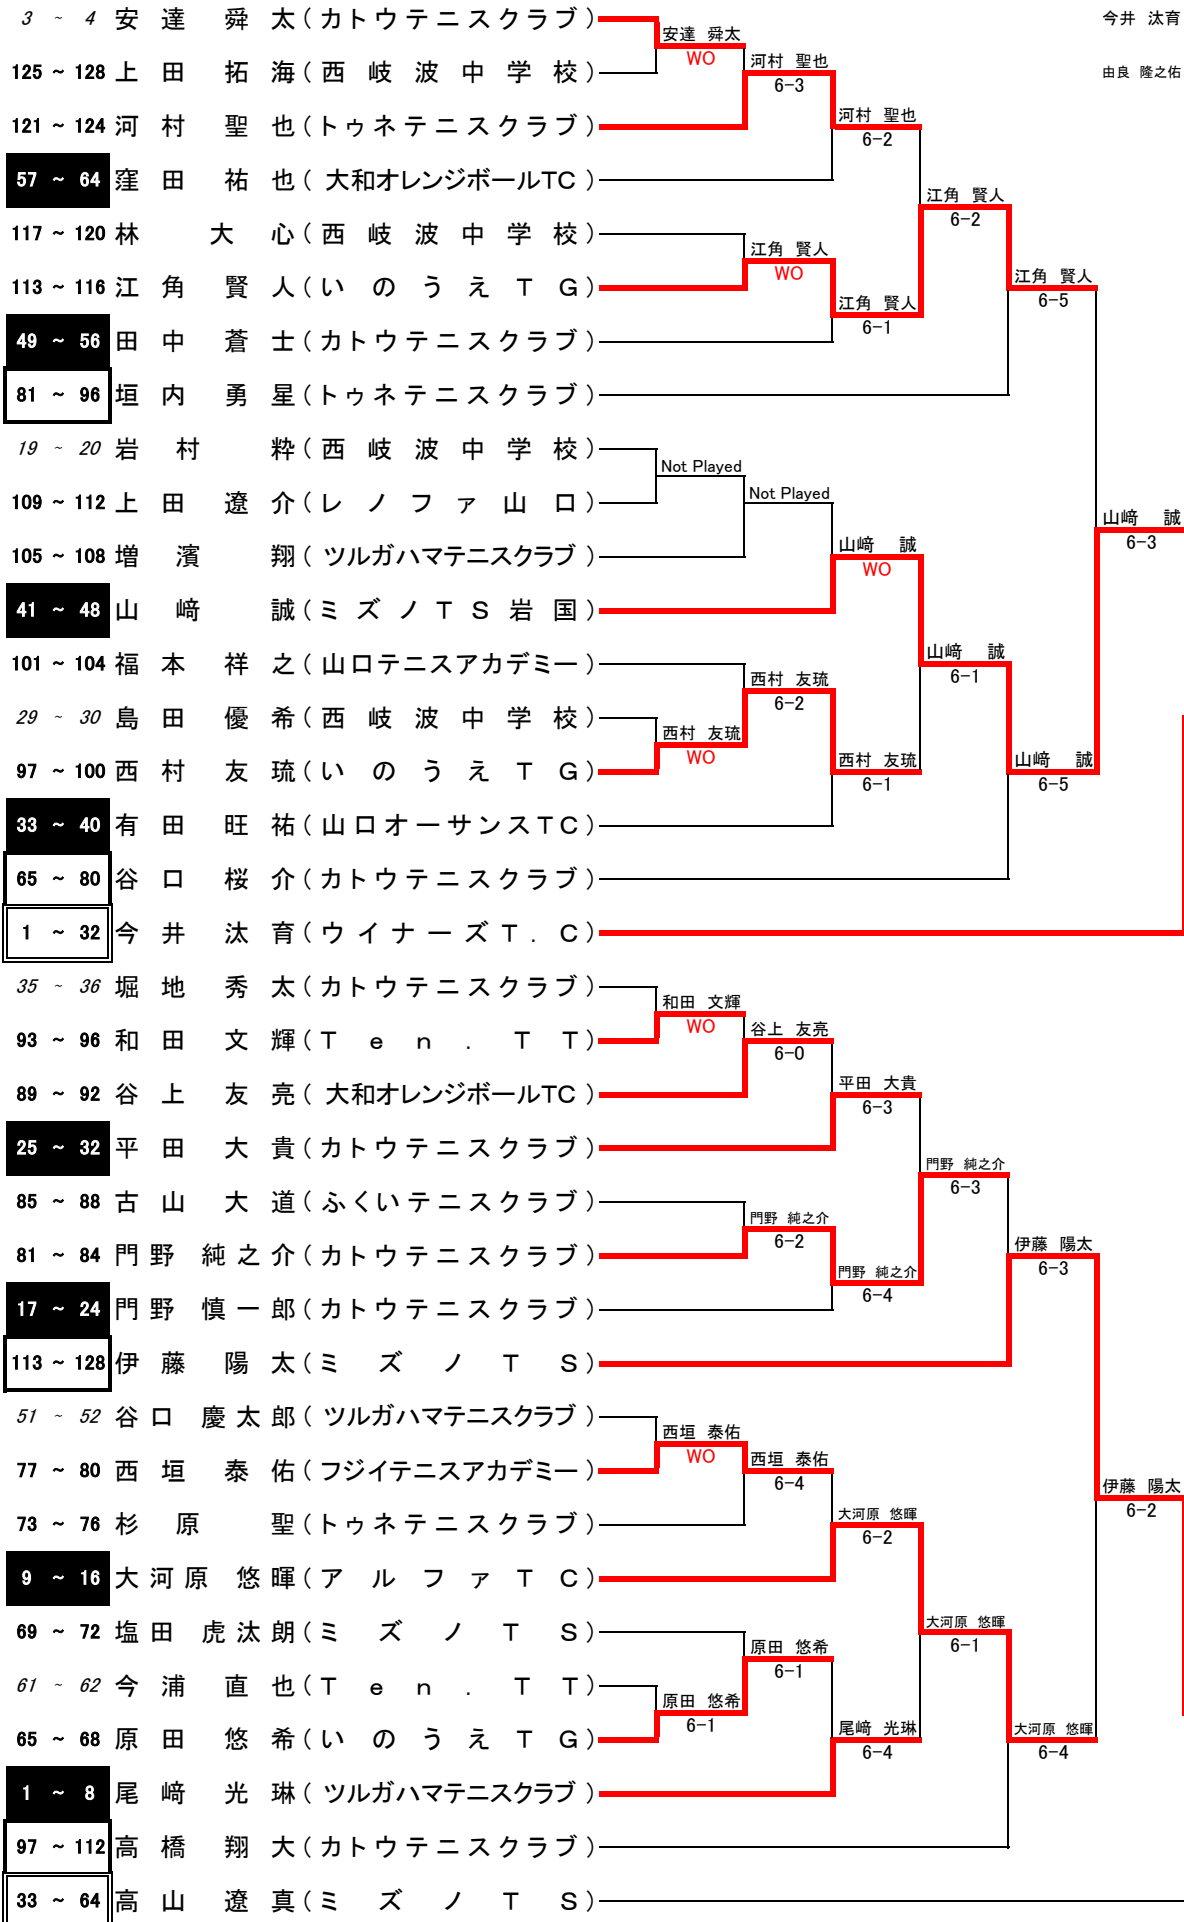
3 ~ 4 安達舜太(カトウテニスクラブ)
125 ~ 128 上田拓海(西岐波中学校)
121 ~ 124 河村聖也(トゥネテニスクラブ)
57 ~ 64 窪田祐也(大和オレンジボールTC)
117 ~ 120 林大心(西岐波中学校)
113 ~ 116 江角賢人(いのうえTG)
49 ~ 56 田中蒼士(カトウテニスクラブ)
81 ~ 96 垣内勇星(トゥネテニスクラブ)
19 ~ 20 岩村粋(西岐波中学校)
109 ~ 112 上田遼介(レノファ山口)
105 ~ 108 増濱翔(ツルガハマテニスクラブ)
41 ~ 48 山﨑誠(ミズノTS岩国)
101 ~ 104 福本祥之(山口テニスアカデミー)
29 ~ 30 島田優希(西岐波中学校)
97 ~ 100 西村友琉(いのうえTG)
33 ~ 40 有田旺祐(山口オーサンスTC)
65 ~ 80 谷口桜介(カトウテニスクラブ)
1 ~ 32 今井汰育(ウイナーズT.C)
35 ~ 36 堀地秀太(カトウテニスクラブ)
93 ~ 96 和田文輝(Ten.TT)
89 ~ 92 谷上友亮(大和オレンジボールTC)
25 ~ 32 平田大貴(カトウテニスクラブ)
85 ~ 88 古山大道(ふくいテニスクラブ)
81 ~ 84 門野純之介(カトウテニスクラブ)
17 ~ 24 門野慎一郎(カトウテニスクラブ)
113 ~ 128 伊藤陽太(ミズノTS)
51 ~ 52 谷口慶太郎(ツルガハマテニスクラブ)
77 ~ 80 西垣泰佑(フジイテニスアカデミー)
73 ~ 76 杉原聖(トゥネテニスクラブ)
9 ~ 16 大河原悠暉(アルファTC)
69 ~ 72 塩田虎汰朗(ミズノTS)
61 ~ 62 今浦直也(Ten.TT)
65 ~ 68 原田悠希(いのうえTG)
1 ~ 8 尾﨑光琳(ツルガハマテニスクラブ)
97 ~ 112 高橋翔大(カトウテニスクラブ)
33 ~ 64 高山遼真(ミズノTS)

安達 舜太 WO
河村 聖也 6-3
河村 聖也 6-2
江角 賢人 WO
江角 賢人 6-1
江角 賢人 6-2
江角 賢人 6-5
Not Played
Not Played
山﨑 誠 WO
西村 友琉 WO
西村 友琉 6-2
西村 友琉 6-1
山﨑 誠 6-1
山﨑 誠 6-5
山﨑 誠 6-3
今井 汰育
由良 隆之佑
和田 文輝 WO
谷上 友亮 6-0
平田 大貴 6-3
門野 純之介 6-2
門野 純之介 6-4
門野 純之介 6-3
伊藤 陽太 6-3
西垣 泰佑 WO
西垣 泰佑 6-4
大河原 悠暉 6-2
原田 悠希 6-1
原田 悠希 6-1
尾﨑 光琳 6-4
大河原 悠暉 6-1
大河原 悠暉 6-4
伊藤 陽太 6-2